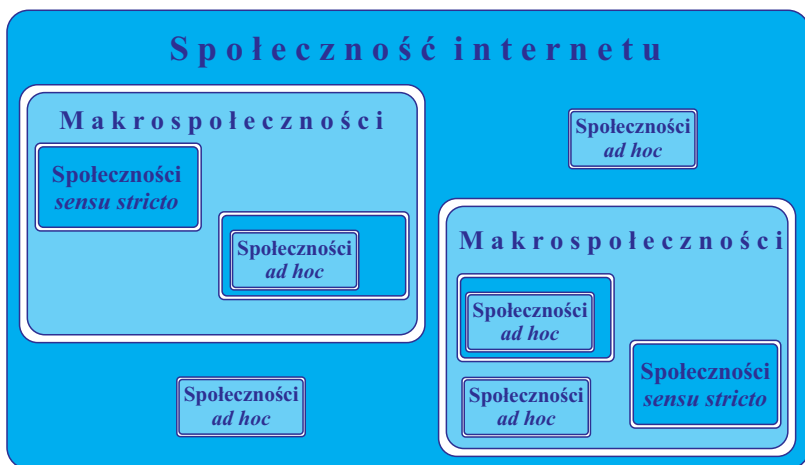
Społeczność internetu

Makrospołeczności

Społeczności *sensu stricto*

Społeczności *ad hoc*

Społeczności *ad hoc*

Makrospołeczności

Społeczności *ad hoc*

Społeczności *ad hoc*

Społeczności *sensu stricto*

Społeczności *ad hoc*